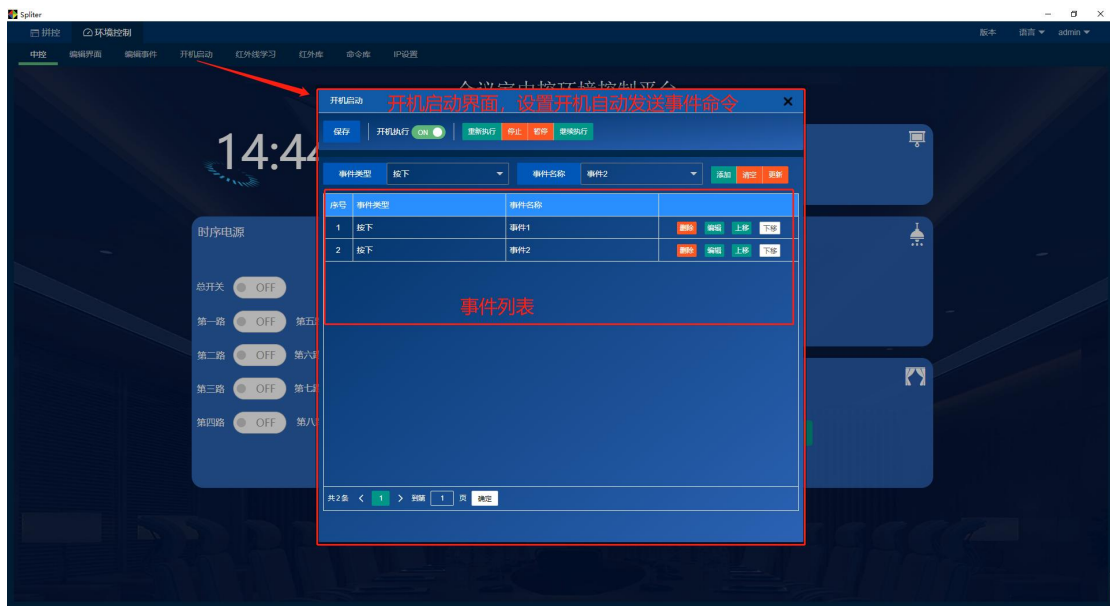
Spliter

拼控 环境控制

版本 语言 admin

中控 编辑界面 编辑事件 开机启动 红外线学习 红外库 命令库 IP设置

会议室中控环境控制平台

14:44

时序电源

总开关 OFF

第一路 OFF 第五

第二路 OFF 第六

第三路 OFF 第七

第四路 OFF 第八

开机启动 开机启动界面，设置开机自动发送事件命令

保存 开机执行 ON 重新执行 停止 暂停 继续执行

事件类型 按下 事件名称 事件2 添加 清空 更新

| 序号 | 事件类型 | 事件名称 | |
|---|---|---|---|
| 1 | 按下 | 事件1 | 删除 编辑 上移 下移 |
| 2 | 按下 | 事件2 | 删除 编辑 上移 下移 |

事件列表

共2条 < 1 > 到第 1 页 确定